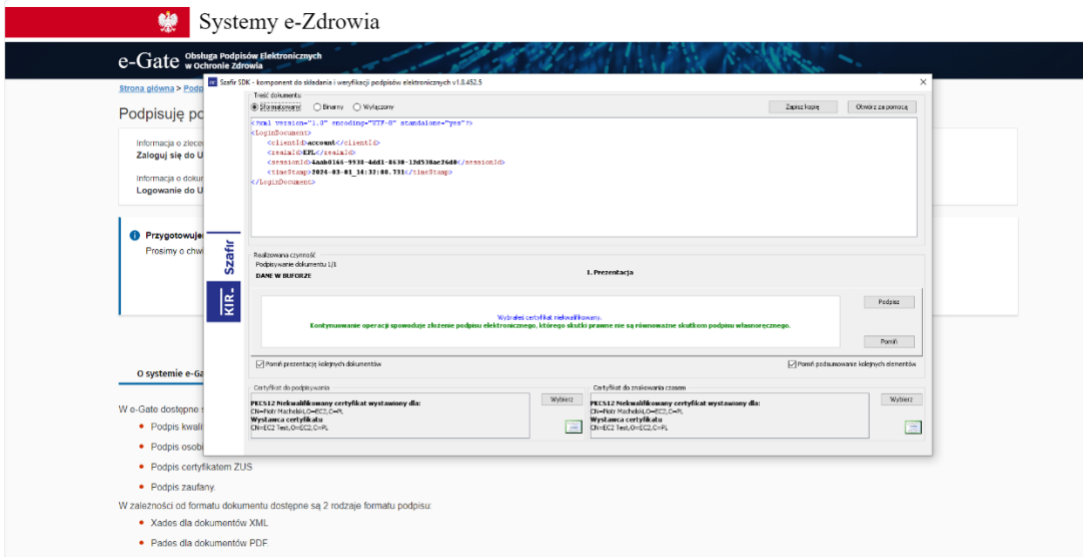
Systemy e-Zdrowia

e-Gate Obsługa Podpisów Elektronicznych w Ochronie Zdrowia

Strona główna > Podp

Podpisuję po

Informacja o zlece
Zaloguj się do U

Informacja o doku
Logowanie do U

Przygotowuje
Prosimy o chwi

O systemie e-Ga

W e-Gate dostępne
• Podpis kwali
• Podpis osobi
• Podpis certyfikatem ZUS
• Podpis zaufany.

W zależności od formatu dokumentu dostępne są 2 rodzaje formatu podpisu:
• Xades dla dokumentów XML
• Pades dla dokumentów PDF

Szafir SDK - komponent do składania i weryfikacji podpisów elektronicznych v1.0.452.5

Treść dokumentu
Sformatowany Binarny Wyłączony
Zapisz kopię Otwórz za pomocą

<?xml version="1.0" encoding="UTF-8" standalone="yes"?>
<LoginDocument>
<clientId>account</clientId>
<realmId>EPL</realmId>
<sessionId>4aab0166-9938-4dd1-8630-12d530ae26d0</sessionId>
<timeStamp>2024-03-01_14:32:00.731</timeStamp>
</LoginDocument>

Szafir
KIR

Realizowana czynność
Podpisywanie dokumentu 1/1
DANE W BUFORZE
1. Prezentacja

Wybrałeś certyfikat niekwalifikowany.
Kontynuowanie operacji spowoduje złożenie podpisu elektronicznego, którego skutki prawne nie są równoważne skutkom podpisu własnoręcznego.

Podpisz
Pomiń

Pomiń prezentację kolejnych dokumentów
Pomiń podsumowanie kolejnych elementów

Certyfikat do podpisywania
Wybierz
PKCS12 Niekwalifikowany certyfikat wystawiony dla:
CN=Piotr Machalski,O=EC2,C=PL
Wystawca certyfikatu
CN=EC2 Test,O=EC2,C=PL

Certyfikat do znakowania czasem
Wybierz
PKCS12 Niekwalifikowany certyfikat wystawiony dla:
CN=Piotr Machalski,O=EC2,C=PL
Wystawca certyfikatu
CN=EC2 Test,O=EC2,C=PL